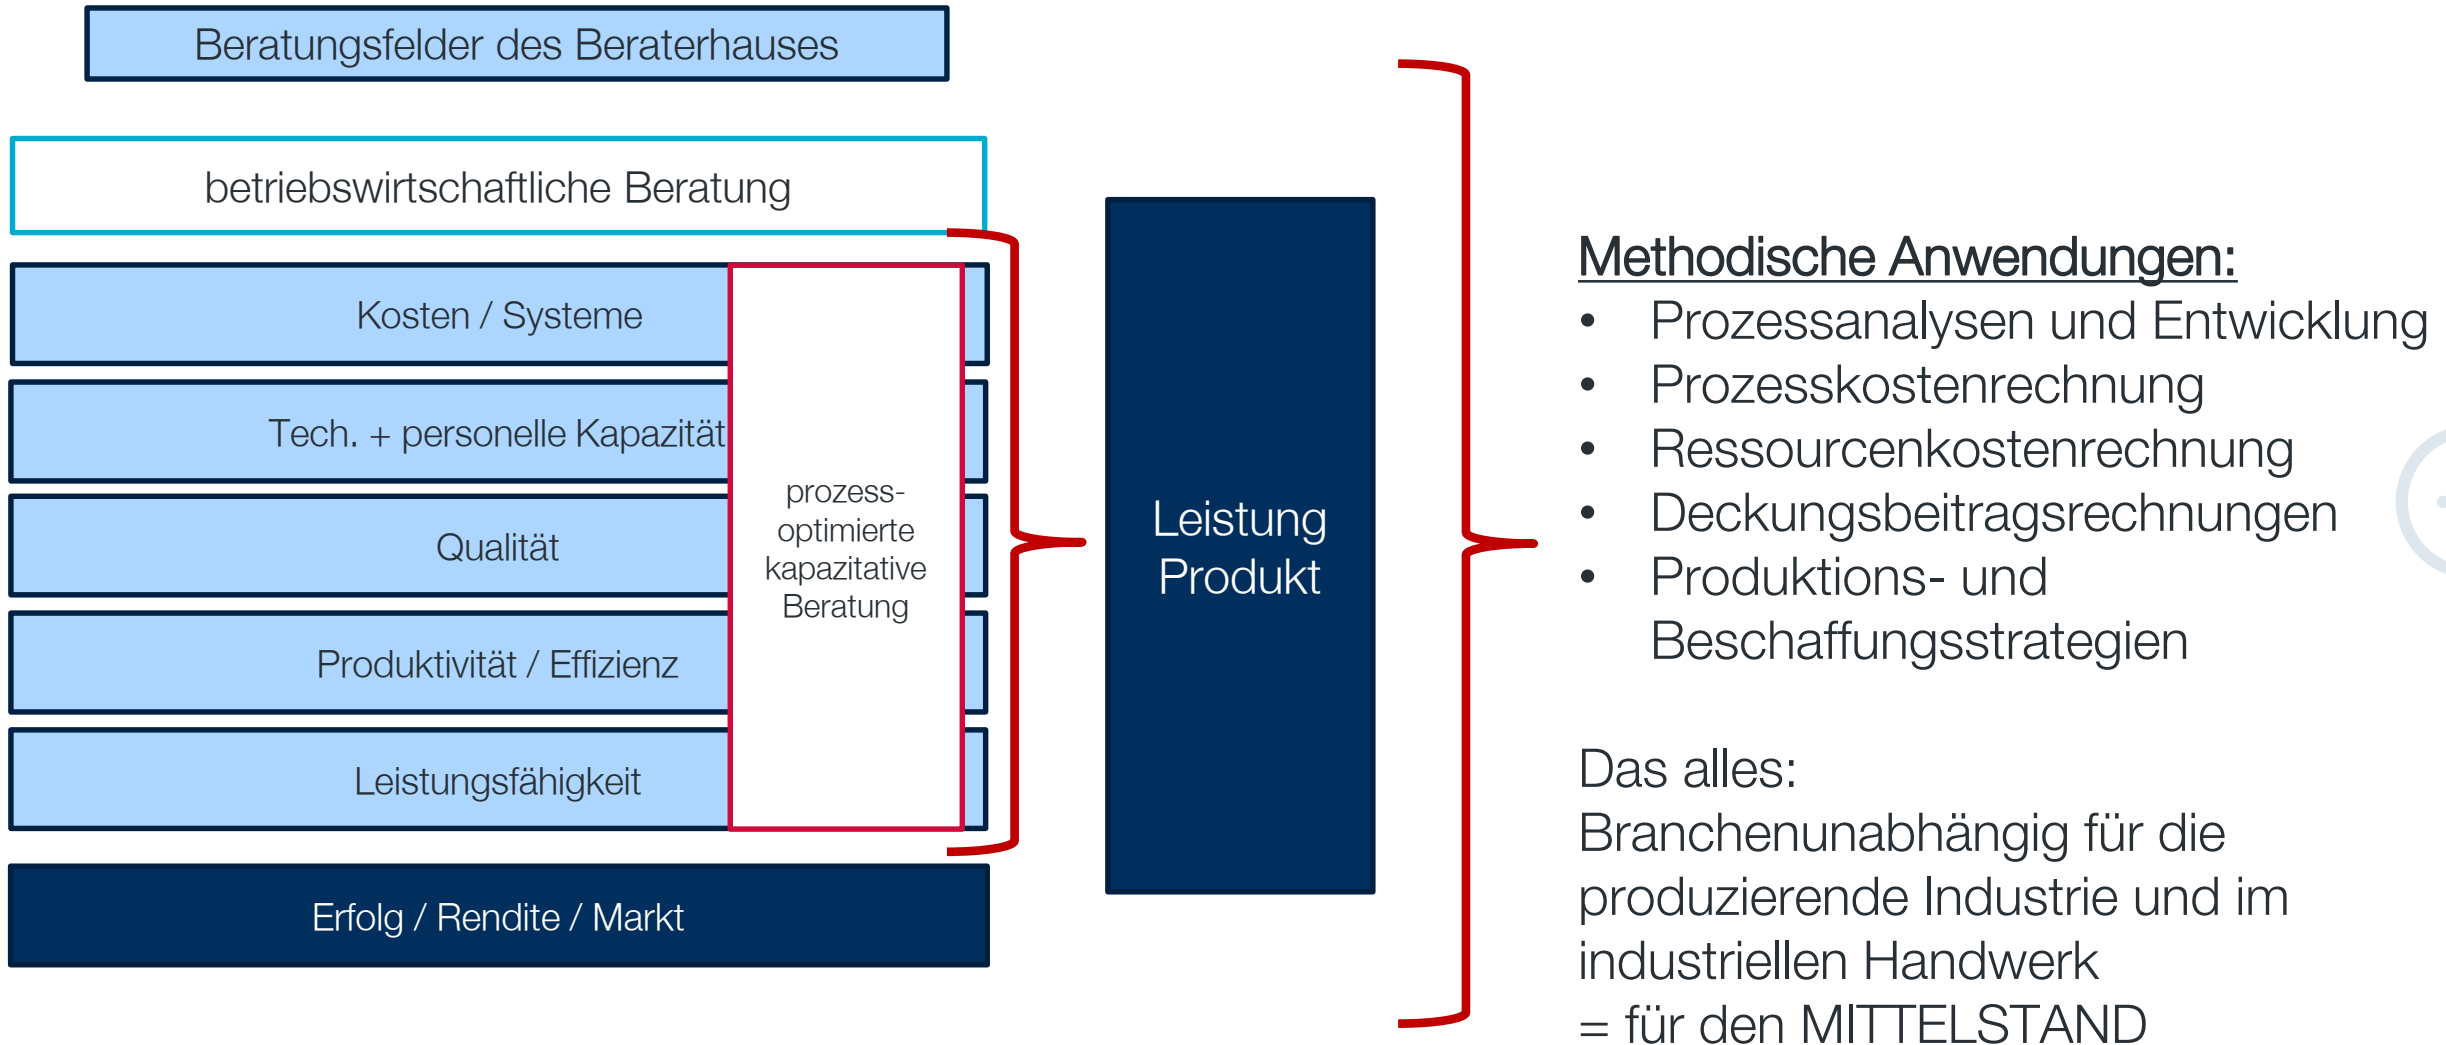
Beratungsfelder des Beraterhauses

betriebswirtschaftliche Beratung

Kosten / Systeme

Tech. + personelle Kapazität

Qualität

Produktivität / Effizienz

Leistungsfähigkeit

prozessoptimierte kapazitative Beratung

Erfolg / Rendite / Markt

Leistung Produkt

Methodische Anwendungen:
- Prozessanalysen und Entwicklung
- Prozesskostenrechnung
- Ressourcenkostenrechnung
- Deckungsbeitragsrechnungen
- Produktions- und Beschaffungsstrategien

Das alles:
Branchenunabhängig für die produzierende Industrie und im industriellen Handwerk
= für den MITTELSTAND